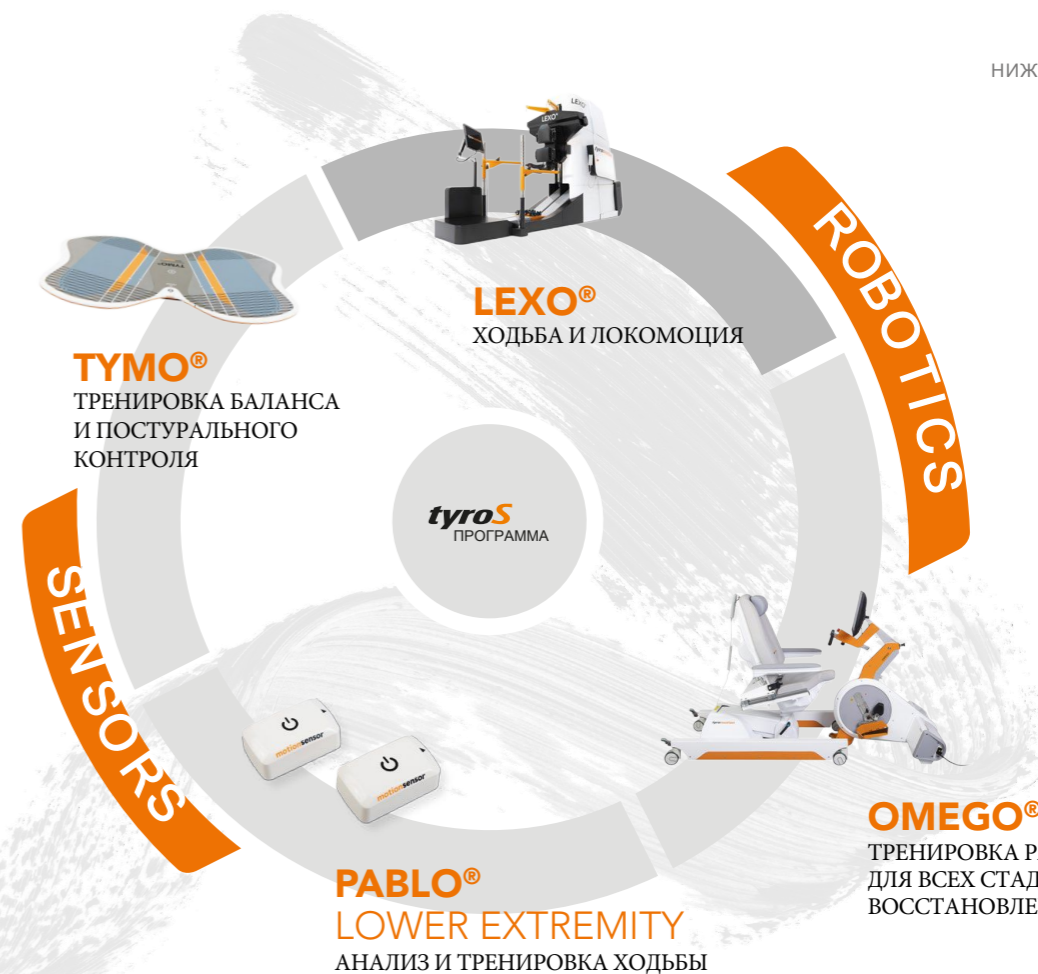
НИЖ

ROBOTICS

LEXO®
ХОДЬБА И ЛОКОМОЦИЯ

TYMO®
ТРЕНИРОВКА БАЛАНСА И ПОСТУРАЛЬНОГО КОНТРОЛЯ

tyroS
ПРОГРАММА

SENSORS

motionsensor

motionsensor

OMEGO®
ТРЕНИРОВКА Р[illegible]
ДЛЯ ВСЕХ СТАД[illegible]
ВОССТАНОВЛЕ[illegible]

PABLO®
LOWER EXTREMITY
АНАЛИЗ И ТРЕНИРОВКА ХОДЬБЫ